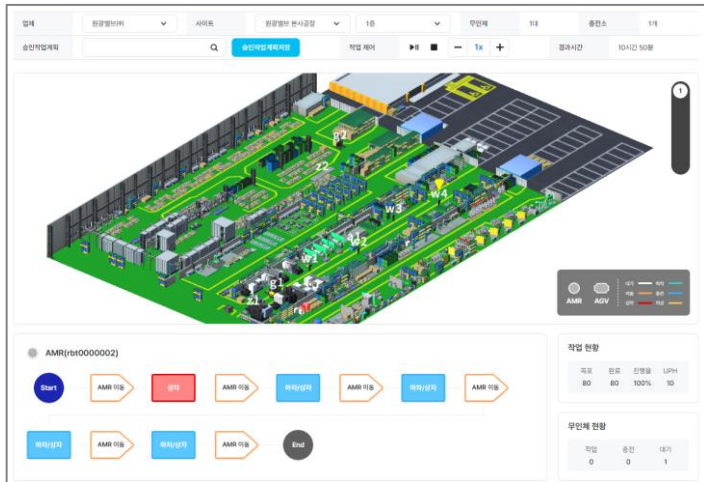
업체 | 원광엘브이 | 사이트 | 원광엘브이 본사공장 | 1층 | 무인체 1대 | 충전소 1개

송신작업계획 | 송신작업계획적용 | 작업 제어 | 1x | 경과시간 10시간 50분

p2
z2
w4
w3
w2
w1
g1
z1
r1

1

대기
주행
작업
충전
상차
하차

AMR AGV

AMR(rbt0000002)

Start → AMR 이동 → 상차 → AMR 이동 → 하차/상차 → AMR 이동 → 하차/상차 → AMR 이동

하차/상차 → AMR 이동 → 하차/상차 → AMR 이동 → End

작업 현황

| 목표 | 완료 | 진행율 | UPH |
|---|---|---|---|
| 80 | 80 | 100% | 10 |

무인체 현황

| 작업 | 충전 | 대기 |
|---|---|---|
| 0 | 0 | 1 |